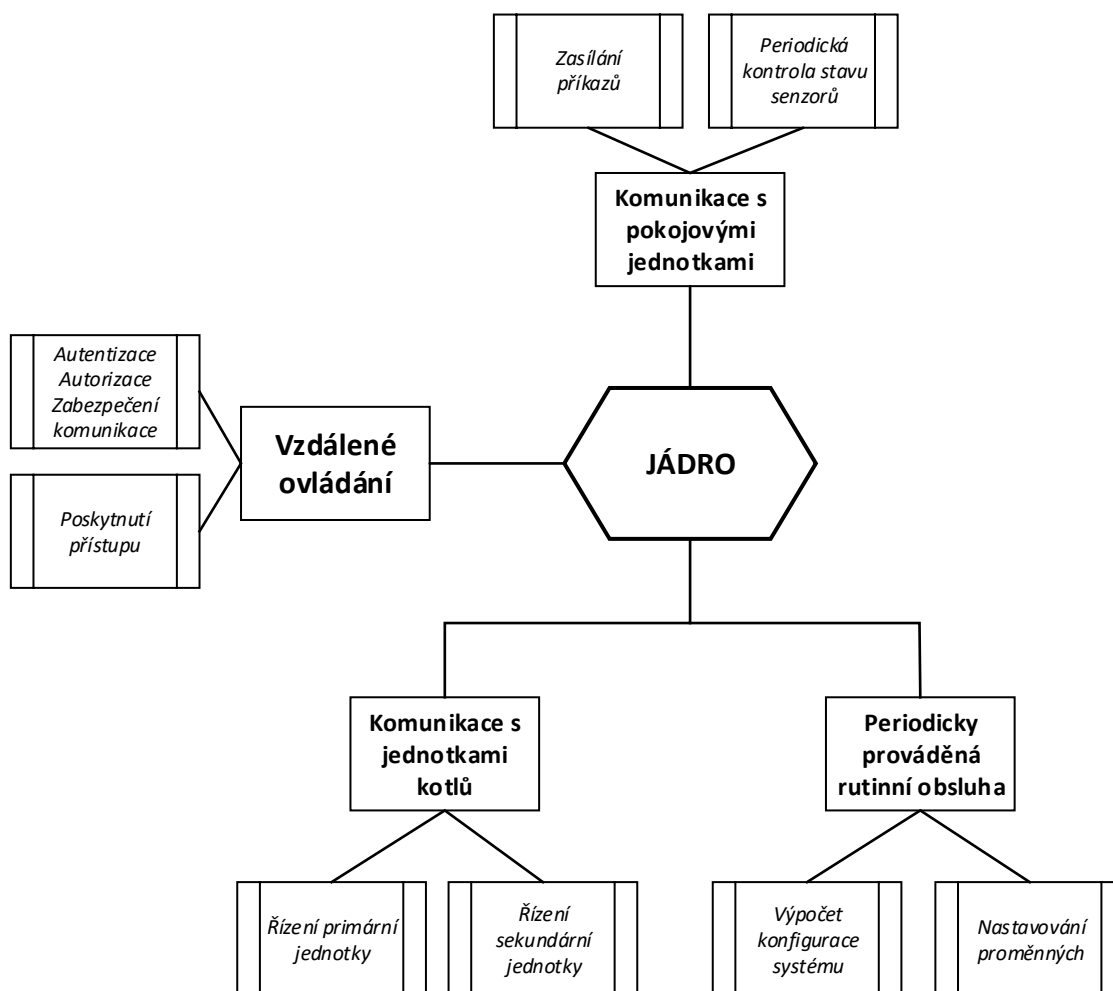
Zasílání příkazů

Periodická kontrola stavu senzorů

Komunikace s pokojovými jednotkami

Autentizace
Autorizace
Zabezpečení komunikace

Poskytnutí přístupu

Vzdálené ovládání

JÁDRO

Komunikace s jednotkami kotlů

Periodicky prováděná rutinní obsluha

Řízení primární jednotky

Řízení sekundární jednotky

Výpočet konfigurace systému

Nastavování proměnných